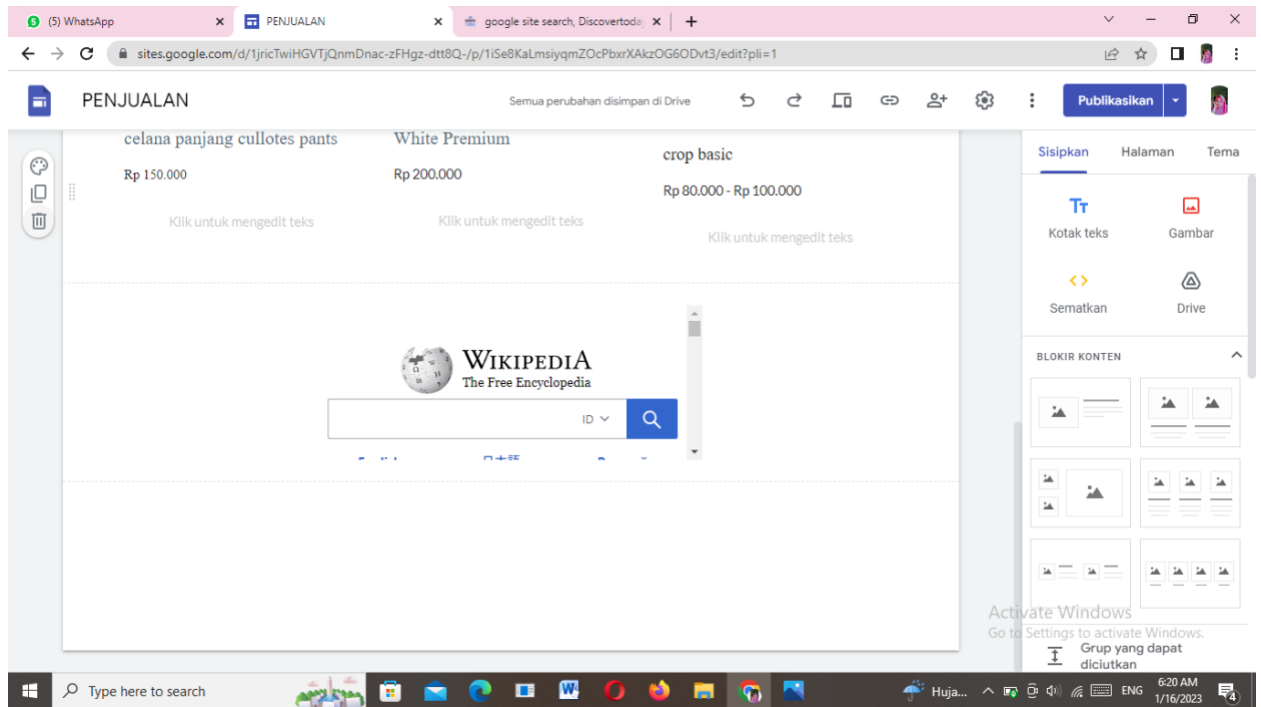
(5) WhatsApp
PENJUALAN
google site search, Discovertoda
sites.google.com/d/1jricTwiHGVTjQnmDnac-zFHgz-dtt8Q-/p/1iSe8KaLmsiyqmZOcPbxrXAkzOG6ODvt3/edit?pli=1

PENJUALAN
Semua perubahan disimpan di Drive
Publikasikan

celana panjang cullotes pants
Rp 150.000
Klik untuk mengedit teks

White Premium
Rp 200.000
Klik untuk mengedit teks

crop basic
Rp 80.000 - Rp 100.000
Klik untuk mengedit teks

WIKIPEDIA
The Free Encyclopedia
ID

Sisipkan
Halaman
Tema
Kotak teks
Gambar
Sematkan
Drive
BLOKIR KONTEN
Activate Windows
Go to Settings to activate Windows.
Grup yang dapat diciutkan

Type here to search
Huja...
ENG
6:20 AM
1/16/2023
4